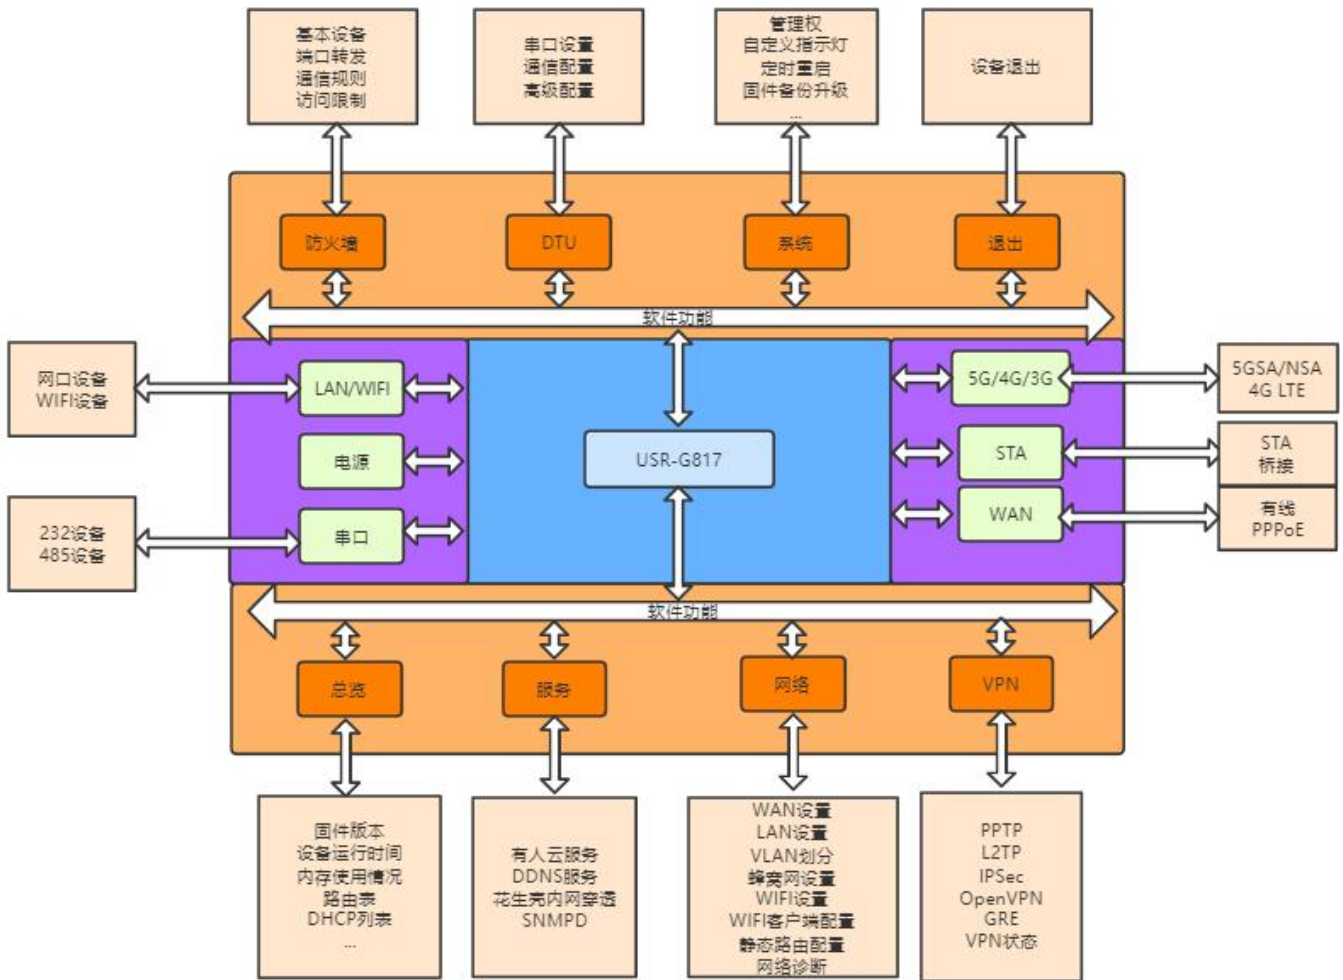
基本设备
端口转发
通信规则
访问限制

串口设置
通信配置
高级配置

管理权
自定义指示灯
定时重启
固件备份升级
...

设备退出

防火墙

DTU

系统

退出

软件功能

网口设备
WIFI设备

LAN/WIFI

电源

串口

232设备
485设备

USR-G817

5G/4G/3G

STA

WAN

5GSA/NSA
4G LTE

STA
桥接

有线
PPPoE

软件功能

总览

服务

网络

VPN

固件版本
设备运行时间
内存使用情况
路由表
DHCP列表
...

有人云服务
DDNS服务
花生壳内网穿透
SNMPD

WAN设置
LAN设置
VLAN划分
蜂窝网设置
WIFI设置
WIFI客户端配置
静态路由配置
网络诊断

PPTP
L2TP
IPSec
OpenVPN
GRE
VPN状态